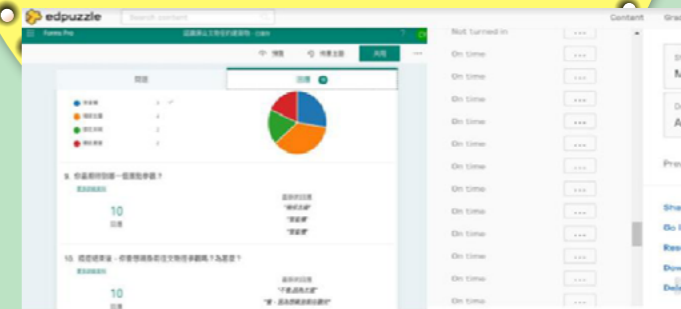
edpuzzle
Search content
Content
Grad
Forms Pro
預覽
佈景主題
共用
問題
回應 10
9. 你最喜歡的哪一個遊戲參與？
查看更多詳細資料
10
回應
最新的回應
10. 經過這節課，你會想繼續看這文物百事觸嗎？為甚麼？
查看更多詳細資料
10
回應
最新的回應
Not turned in
On time
On time
On time
On time
On time
On time
On time
On time
On time
On time
On time
On time
On time
M
A
Pre
Sha
Go
Res
Dow
Del